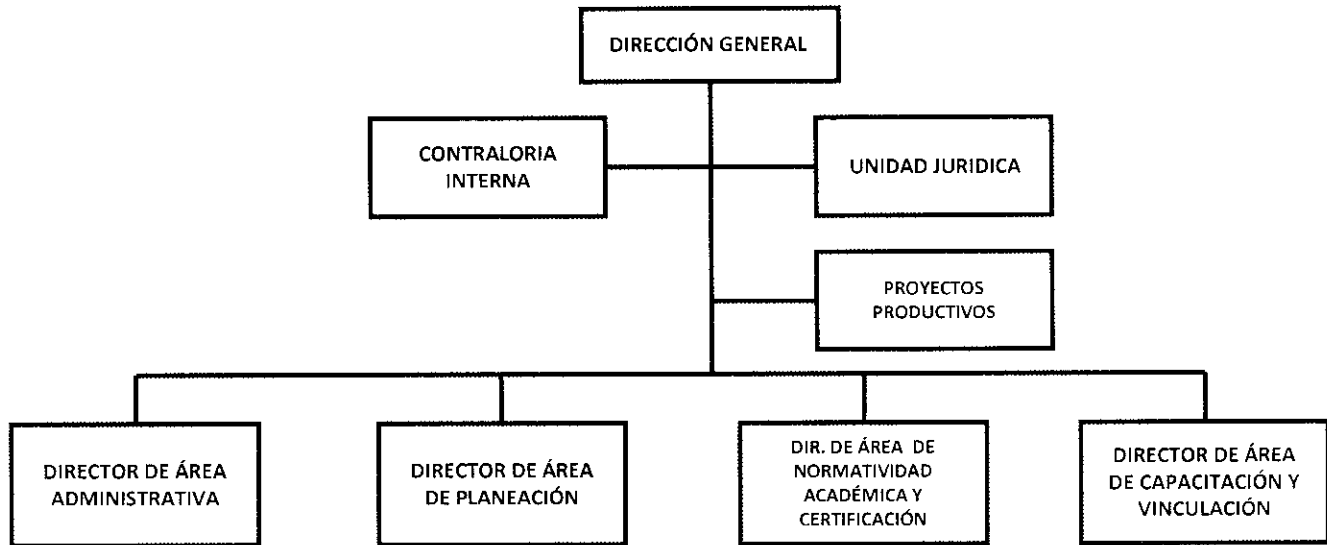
DIRECCIÓN GENERAL

CONTRALORIA INTERNA

UNIDAD JURIDICA

PROYECTOS PRODUCTIVOS

DIRECTOR DE ÁREA ADMINISTRATIVA

DIRECTOR DE ÁREA DE PLANEACIÓN

DIR. DE ÁREA DE NORMATIVIDAD ACADÉMICA Y CERTIFICACIÓN

DIRECTOR DE ÁREA DE CAPACITACIÓN Y VINCULACIÓN